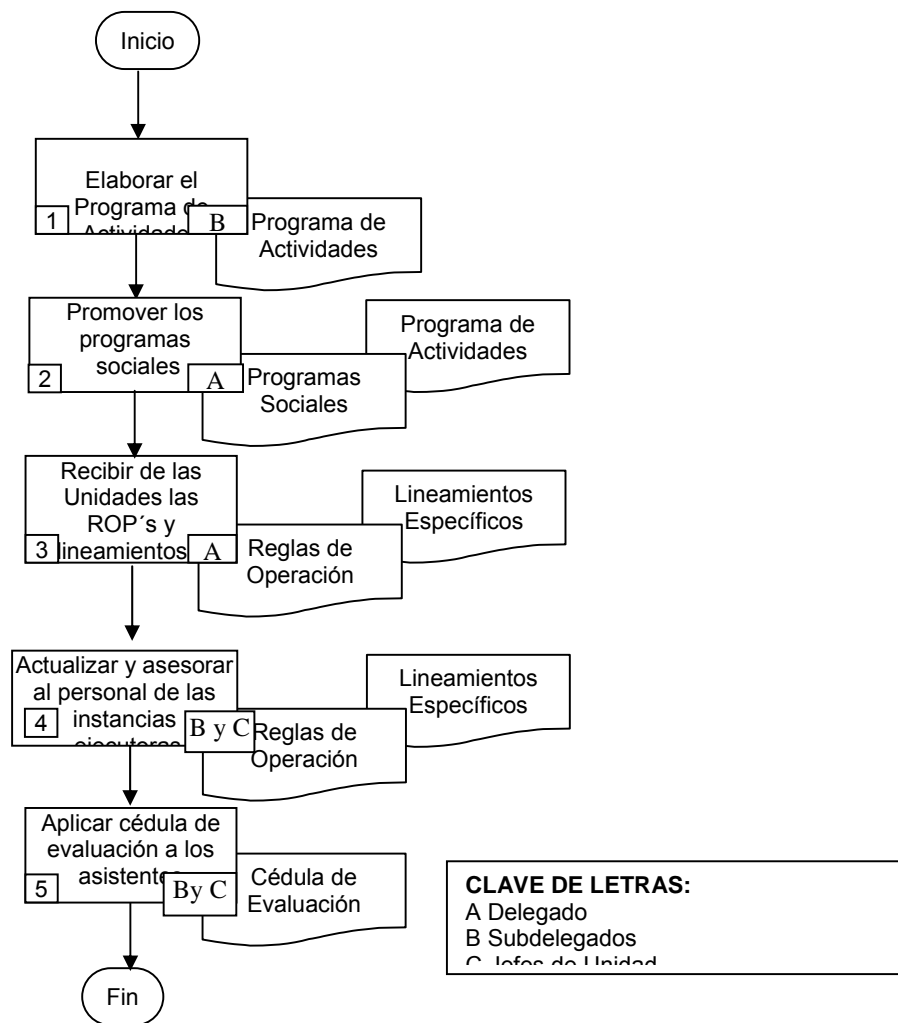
Inicio

Elaborar el Programa de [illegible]

1

B

Programa de Actividades

Promover los programas sociales

2

A

Programa de Actividades

Programas Sociales

Recibir de las Unidades las ROP´s y lineamientos

3

A

Lineamientos Específicos

Reglas de Operación

Actualizar y asesorar al personal de las instancias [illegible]

4

B y C

Lineamientos Específicos

Reglas de Operación

Aplicar cédula de evaluación a los asistentes

5

By C

Cédula de Evaluación

CLAVE DE LETRAS:
A Delegado
B Subdelegados
C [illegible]

Fin